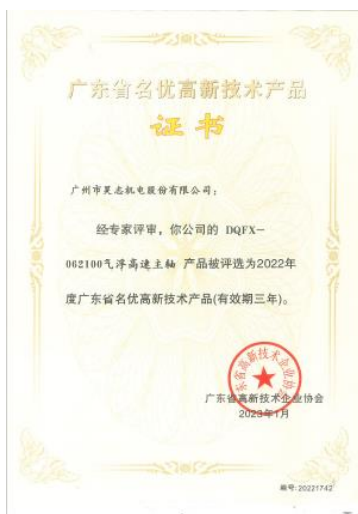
广东省名优高新技术产品

证书

广州市昊志机电股份有限公司：

经专家评审，你公司的 DQFX-062100气浮高速主轴 产品被评选为2022年度广东省名优高新技术产品(有效期三年)。

广东省高新技术企业协会

广东省高新技术企业协会
2023年1月

编号：20221742